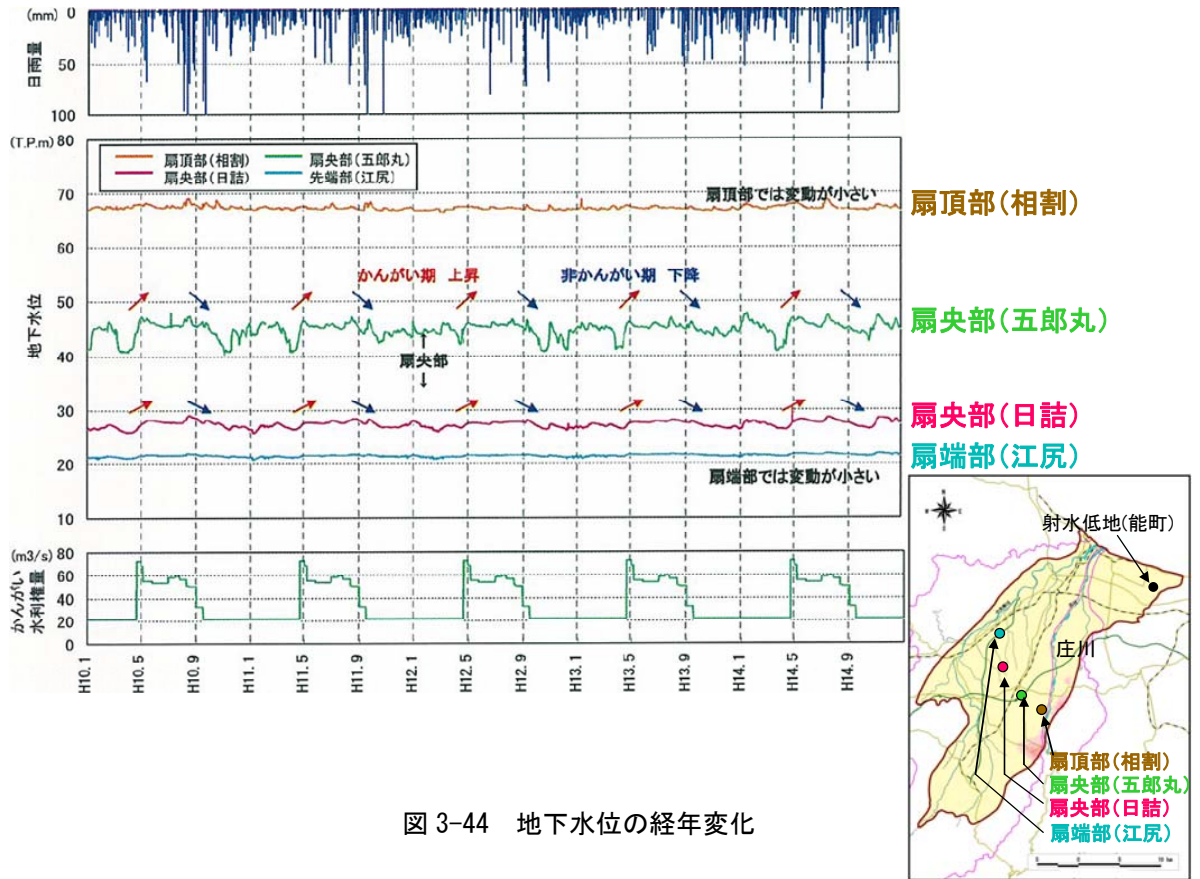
(mm) 0
50
100
日雨量

(T.P.m) 80
70
60
50
40
30
20
10
地下水位

扇頂部(相割)
扇央部(日詰)
扇央部(五郎丸)
先端部(江尻)

扇頂部では変動が小さい
かんがい期 上昇
非かんがい期 下降
扇央部
扇端部では変動が小さい

扇頂部(相割)
扇央部(五郎丸)
扇央部(日詰)
扇端部(江尻)

(m3/s) 80
60
40
20
0
かんがい水利権量

H10.1 H10.5 H10.9 H11.1 H11.5 H11.9 H12.1 H12.5 H12.9 H13.1 H13.5 H13.9 H14.1 H14.5 H14.9

射水低地(能町)
庄川
扇頂部(相割)
扇央部(五郎丸)
扇央部(日詰)
扇端部(江尻)

図 3-44 地下水位の経年変化